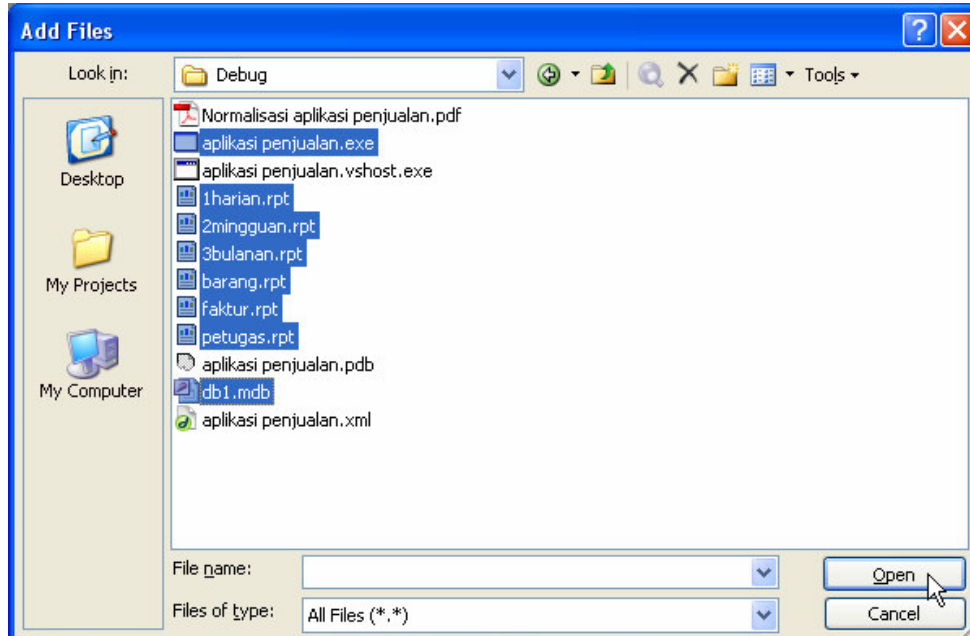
Add Files

Look in: Debug

Tools

Desktop

My Projects

My Computer

Normalisasi aplikasi penjualan.pdf
aplikasi penjualan.exe
aplikasi penjualan.vshost.exe
1harian.rpt
2mingguan.rpt
3bulanan.rpt
barang.rpt
faktur.rpt
petugas.rpt
aplikasi penjualan.pdb
db1.mdb
aplikasi penjualan.xml

File name:

Files of type: All Files (*.*)

Open

Cancel